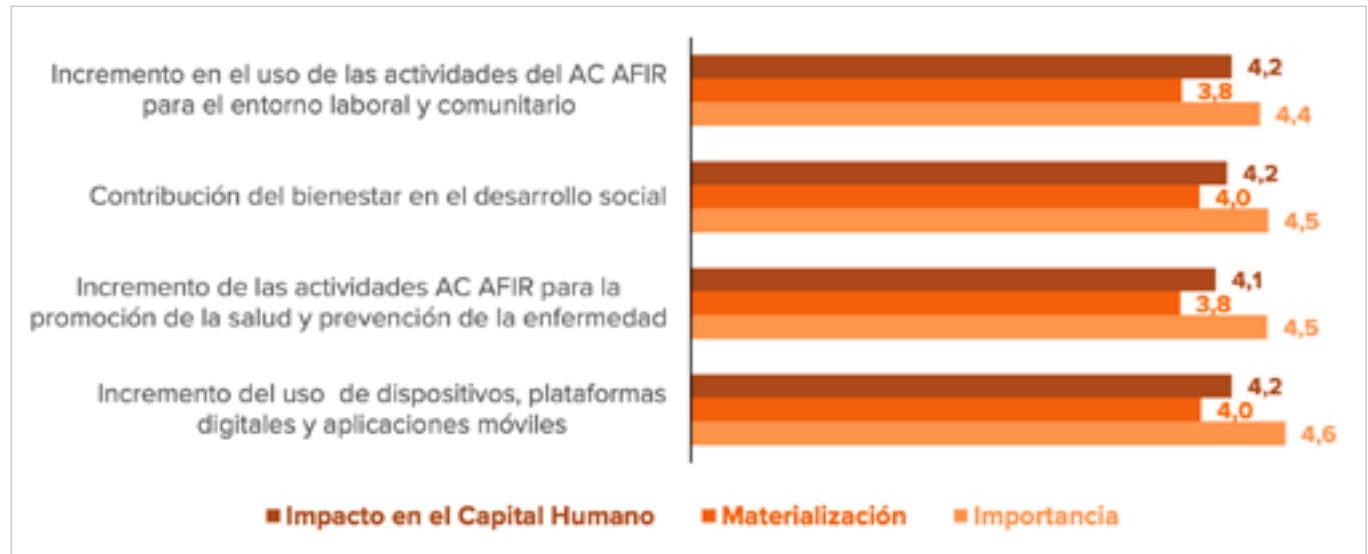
Incremento en el uso de las actividades del AC AFIR para el entorno laboral y comunitario

4,2
3,8
4,4

Contribución del bienestar en el desarrollo social

4,2
4,0
4,5

Incremento de las actividades AC AFIR para la promoción de la salud y prevención de la enfermedad

4,1
3,8
4,5

Incremento del uso de dispositivos, plataformas digitales y aplicaciones móviles

4,2
4,0
4,6

Impacto en el Capital Humano
Materialización
Importancia